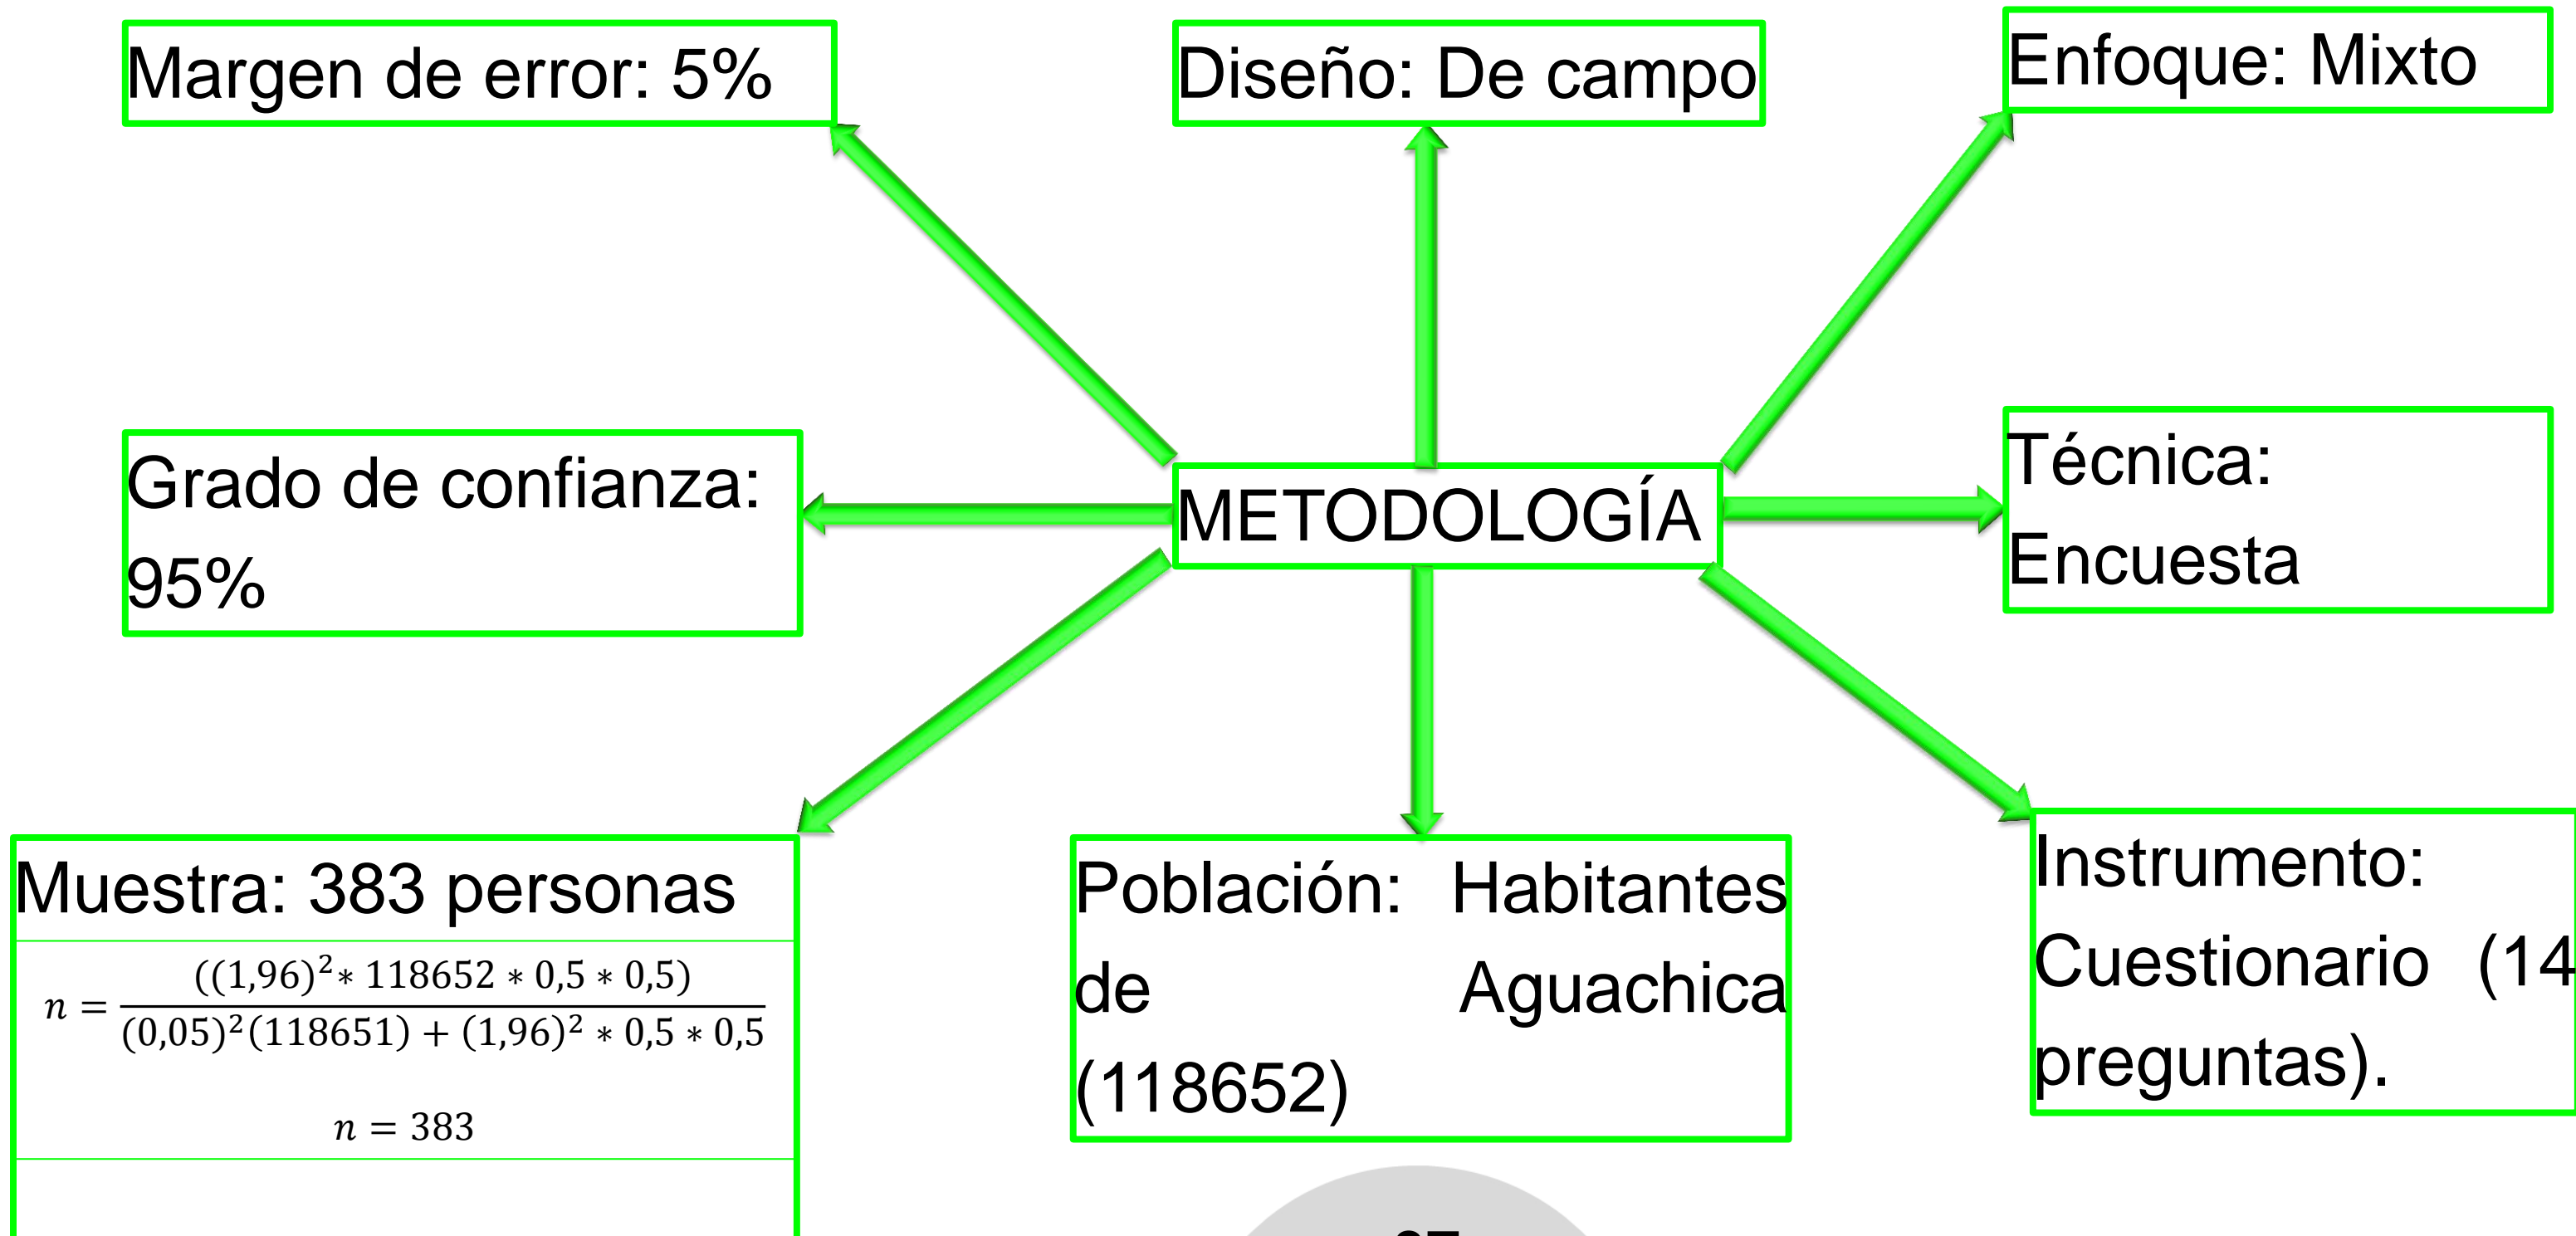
Margen de error: 5%

Diseño: De campo

Enfoque: Mixto

Grado de confianza: 95%

METODOLOGÍA

Técnica: Encuesta

Muestra: 383 personas

$n = \frac{((1,96)^2 * 118652 * 0,5 * 0,5)}{(0,05)^2(118651) + (1,96)^2 * 0,5 * 0,5}$

$n = 383$

Población: Habitantes de Aguachica (118652)

Instrumento: Cuestionario (14 preguntas).

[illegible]